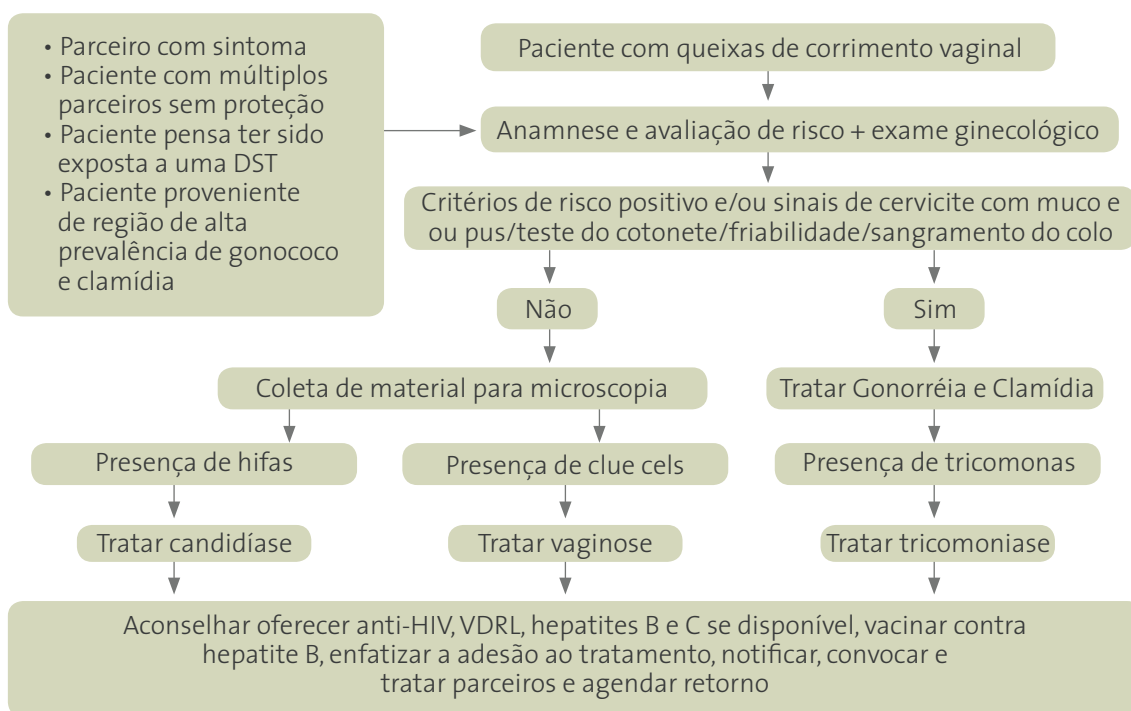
• Parceiro com sintoma
• Paciente com múltiplos parceiros sem proteção
• Paciente pensa ter sido exposta a uma DST
• Paciente proveniente de região de alta prevalência de gonococo e clamídia

Paciente com queixas de corrimento vaginal

Anamnese e avaliação de risco + exame ginecológico

Critérios de risco positivo e/ou sinais de cervicite com muco e ou pus/teste do cotonete/friabilidade/sangramento do colo

Não

Sim

Coleta de material para microscopia

Tratar Gonorréia e Clamídia

Presença de hifas

Presença de clue cels

Presença de tricomonas

Tratar candidíase

Tratar vaginose

Tratar tricomoniase

Aconselhar oferecer anti-HIV, VDRL, hepatites B e C se disponível, vacinar contra hepatite B, enfatizar a adesão ao tratamento, notificar, convocar e tratar parceiros e agendar retorno